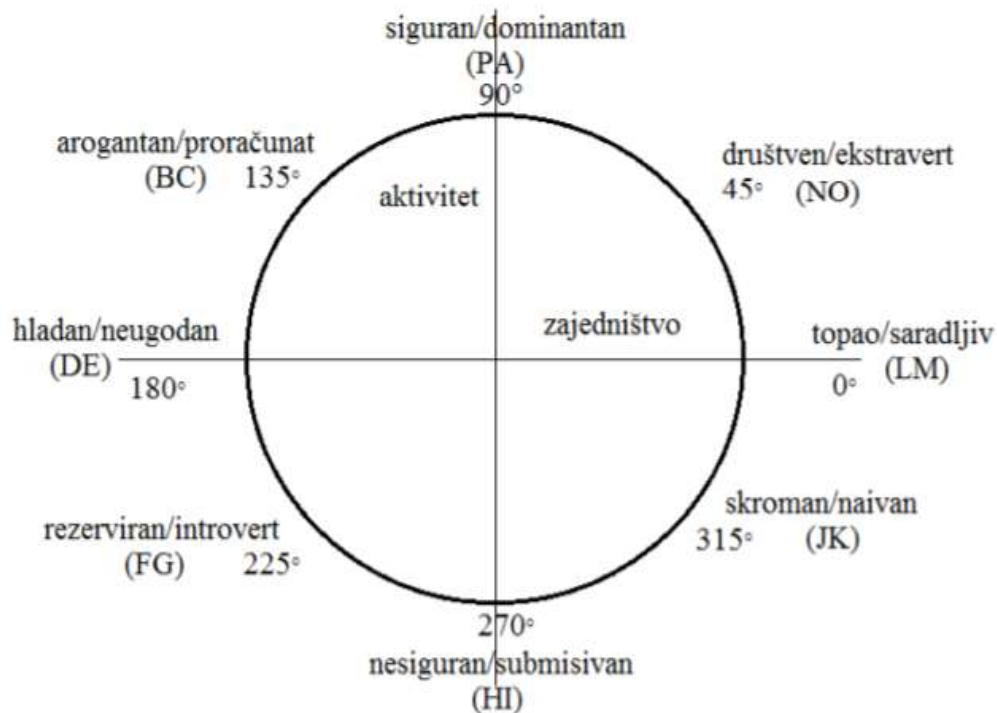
siguran/dominantan
(PA)
90°

arogantan/proračunat
(BC) 135°

aktivitet

društven/ekstravert
45° (NO)

hladan/neugodan
(DE)
180°

zajedništvo

topao/saradljiv
0° (LM)

rezerviran/introvert
(FG) 225°

skroman/naivan
315° (JK)

270°
nesiguran/submisivan
(HI)